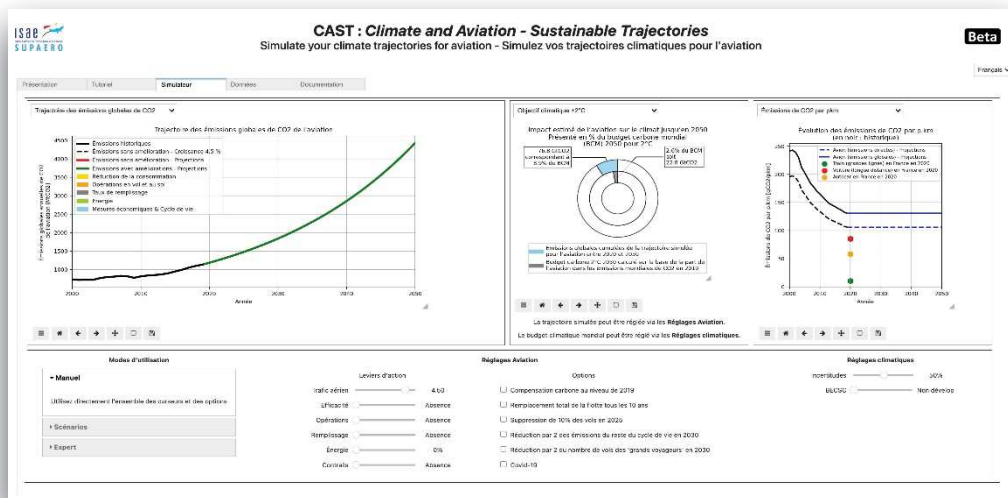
ISAE SUPAERO

CAST : Climate and Aviation - Sustainable Trajectories

Simulate your climate trajectories for aviation - Simulez vos trajectoires climatiques pour l'aviation

Beta

Français

Présentation | Tutoriel | Simulateur | Données | Documentation

Trajectoire des émissions globales de CO2

Trajectoire des émissions globales de CO2 de l'aviation

Émissions historiques
Émissions sans amélioration - Croissance 4,5 %
Émissions sans améliorations - Projections
Émissions avec améliorations - Projections
Réduction de la consommation
Opérations en vol et au sol
Taux de remplissage
Énergie
Mesures économiques & Cycle de vie

Émissions globales annuelles de CO2 de l'aviation [MtCO2]

4500
4000
3500
3000
2500
2000
1500
1000

2000 2010 2020 2030 2040 2050

Année

Objectif climatique +2°C

Impact estimé de l'aviation sur le climat jusqu'en 2050
Présenté en % du budget carbone mondial (BCM) 2050 pour 2°C

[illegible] GtCO2 correspondant à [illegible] % du BCM

2,6% du BCM soit 23 GtCO2

Émissions globales cumulées de la trajectoire simulée pour l'aviation entre 2019 et 2050
Budget carbone 2°C 2050 calculé sur la base de la part de l'aviation dans les émissions mondiales de CO2 en 2019

La trajectoire simulée peut être réglée via les Réglages Aviation.
Le budget climatique mondial peut être réglé via les Réglages climatiques.

Émissions de CO2 par pkm

Évolution des émissions de CO2 par pkm (en noir : historique)

Avion (émissions directes) - Projections
Avion (émissions globales) - Projections
Train (grandes lignes) en France en 2020
Voiture (taux de remplissage moyen) en 2020
Autocar en France en 2020

Émissions de CO2 par pkm [gCO2/pkm]

150
100
50
0

2000 2010 2020 2030 2040 2050

Année

Modes d'utilisation

▾ Manuel

Utiliser directement l'ensemble des curseurs et des options

▸ Scénarios

▸ Expert

Réglages Aviation

Leviers d'action

Trafic aérien 4,0 %
Efficacité Absence
Opérations Absence
Remplissage Absence
Énergie 0%
Contrails Absence

Options

Compensation carbone au niveau de 2019
Remplacement total de la flotte tous les 10 ans
Suppression de 10% des vols en 2025
Réduction par 2 des émissions du reste du cycle de vie en 2030
Réduction par 2 du nombre de vols des "grands voyageurs" en 2030
Covid-19

Réglages climatiques

Incertitudes 50%
BECSC Non dévelop